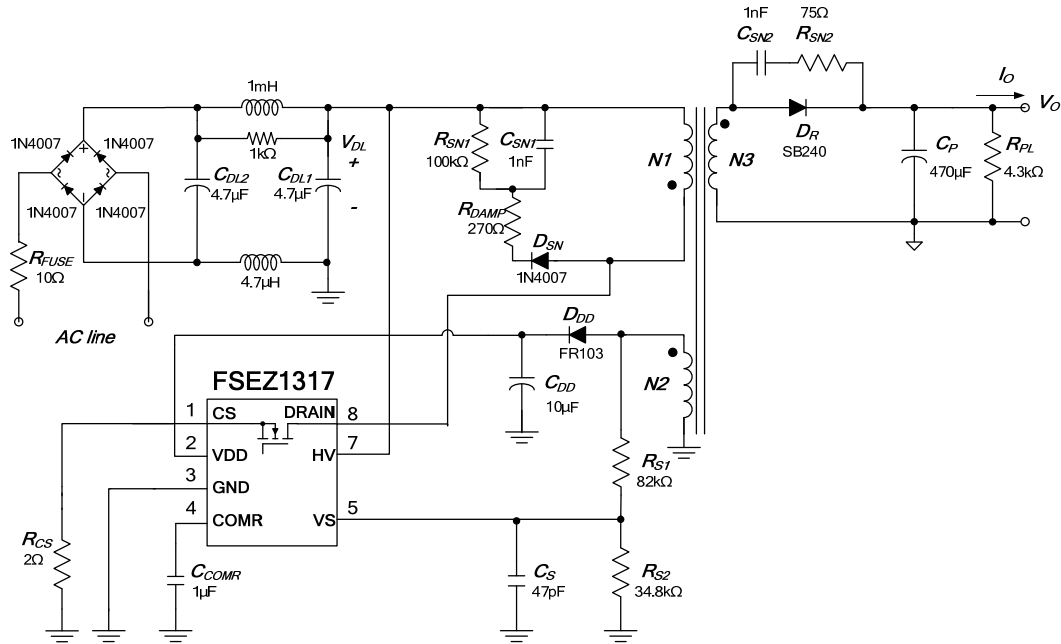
1nF
75Ω
$C_{SN2}$
$R_{SN2}$
$I_O$
$V_O$
1mH
1N4007
1N4007
1kΩ
$V_{DL}$
+
$R_{SN1}$
100kΩ
$C_{SN1}$
1nF
N1
N3
$D_R$
SB240
$C_P$
470μF
$R_{PL}$
4.3kΩ
$C_{DL2}$
4.7μF
$C_{DL1}$
4.7μF
-
1N4007
1N4007
$R_{DAMP}$
270Ω
$D_{SN}$
1N4007
$R_{FUSE}$
10Ω
4.7μH
AC line
$D_{DD}$
FR103
FSEZ1317
$C_{DD}$
10μF
N2
1
CS
DRAIN
8
2
VDD
HV
7
3
GND
$R_{S1}$
82kΩ
4
COMR
VS
5
$R_{CS}$
2Ω
$C_{COMR}$
1μF
$C_S$
47pF
$R_{S2}$
34.8kΩ